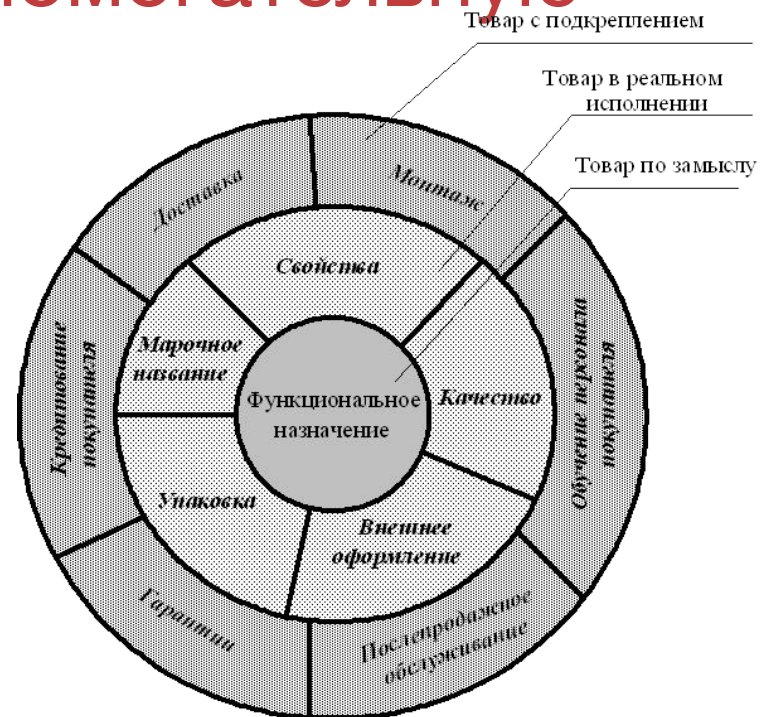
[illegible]

Товар с подкреплением

Товар в реальном исполнении

Товар по замыслу

Доставка

Монтаж

Свойства

Марочное название

Функциональное назначение

Качество

Кредитование покупателя

Обучение персонала покупателя

Упаковка

Внешнее оформление

Гарантии

Послепродажное обслуживание